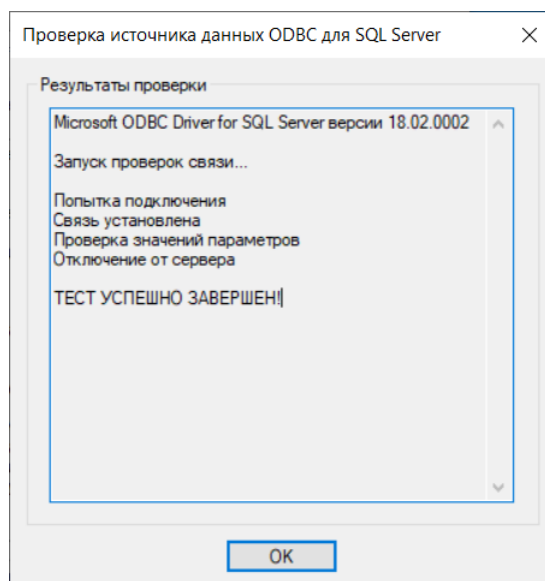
Проверка источника данных ODBC для SQL Server

Результаты проверки

Microsoft ODBC Driver for SQL Server версии 18.02.0002

Запуск проверок связи...

Попытка подключения
Связь установлена
Проверка значений параметров
Отключение от сервера

ТЕСТ УСПЕШНО ЗАВЕРШЕН!

OK